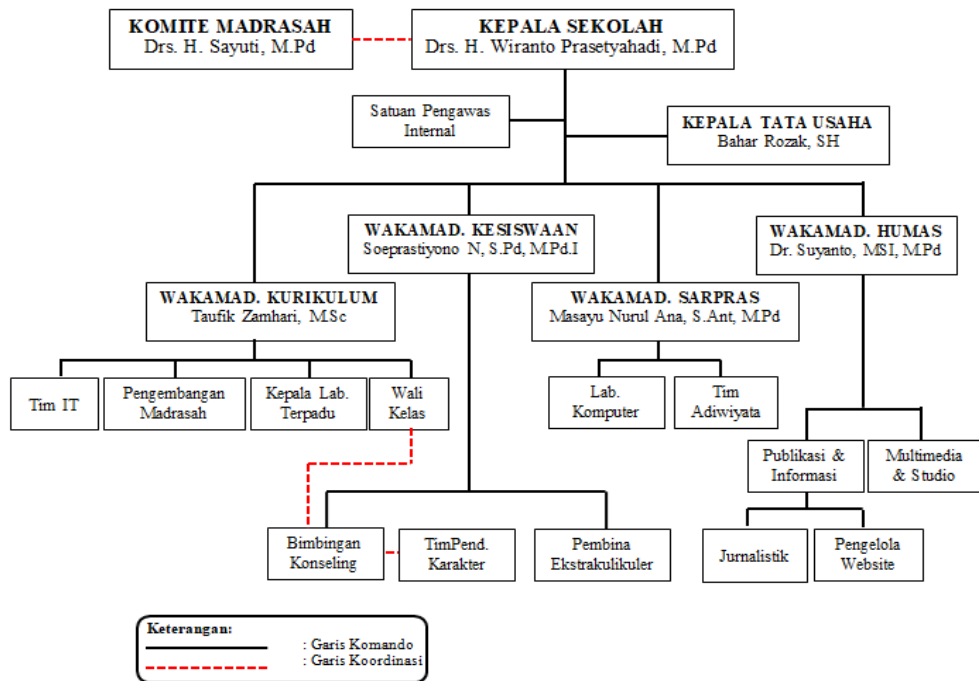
KOMITE MADRASAH
Drs. H. Sayuti, M.Pd

KEPALA SEKOLAH
Drs. H. Wiranto Prasetyahadi, M.Pd

Satuan Pengawas Internal

KEPALA TATA USAHA
Bahar Rozak, SH

WAKAMAD. KESISWAAN
Soeprastiyono N, S.Pd, M.Pd.I

WAKAMAD. HUMAS
Dr. Suyanto, MSI, M.Pd

WAKAMAD. KURIKULUM
Taufik Zamhari, M.Sc

WAKAMAD. SARPRAS
Masayu Nurul Ana, S.Ant, M.Pd

Tim IT

Pengembangan Madrasah

Kepala Lab. Terpadu

Wali Kelas

Lab. Komputer

Tim Adiwiyata

Publikasi & Informasi

Multimedia & Studio

Bimbingan Konseling

TimPend. Karakter

Pembina Ekstrakulikuler

Jurnalistik

Pengelola Website

Keterangan:
: Garis Komando
: Garis Koordinasi